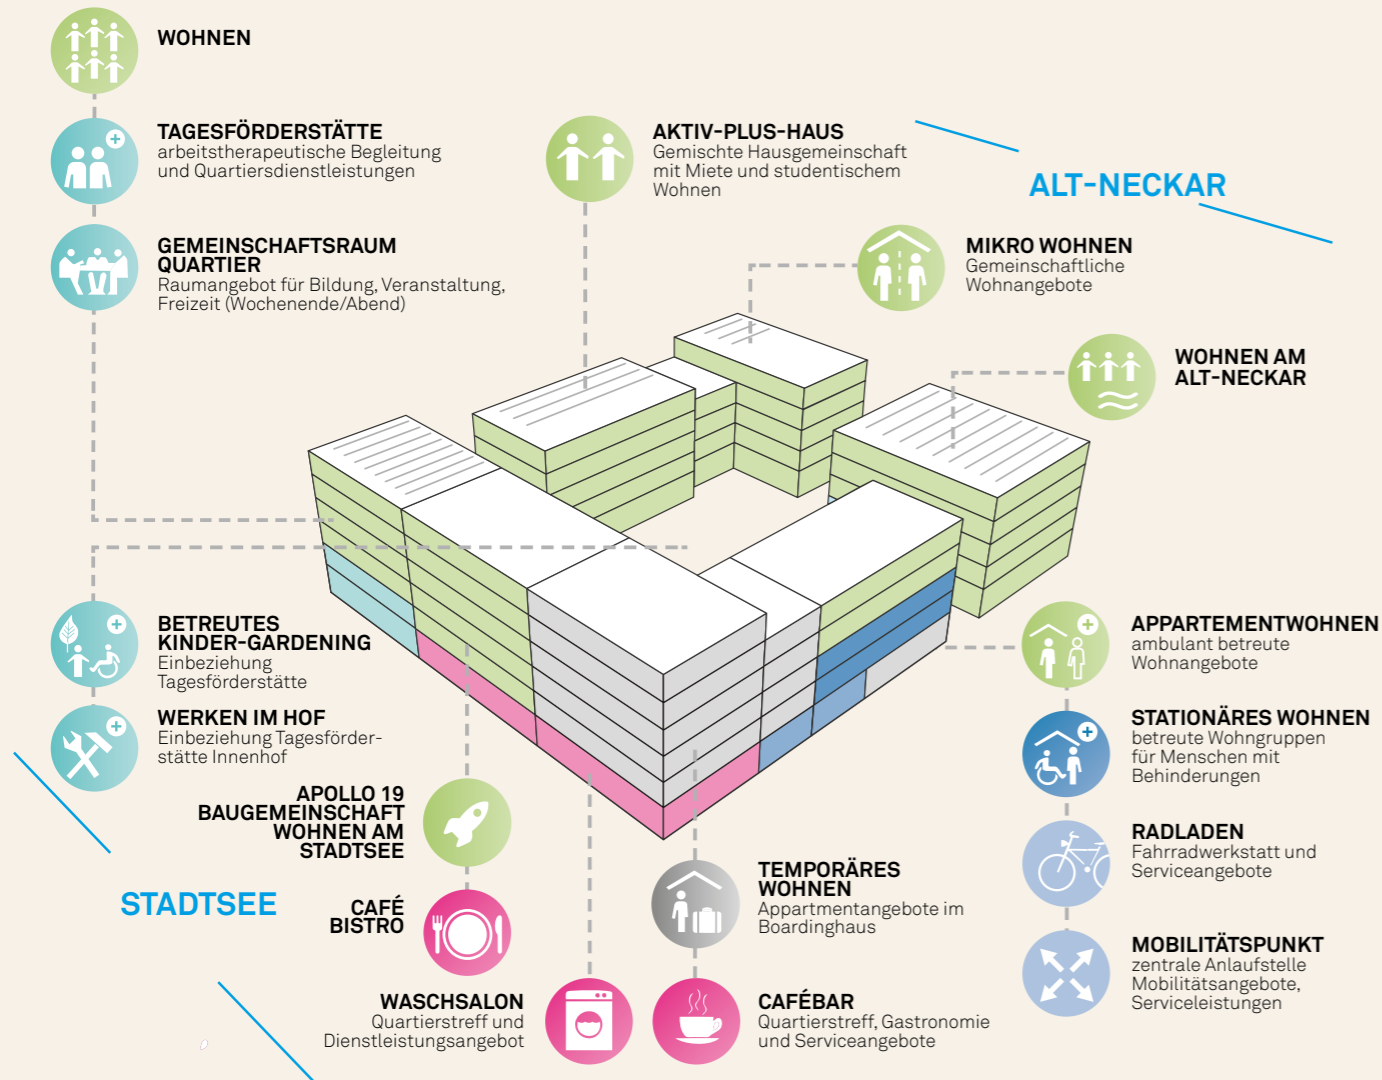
WOHNEN

TAGESFÖRDERSTÄTTE
arbeitstherapeutische Begleitung und Quartiersdienstleistungen

GEMEINSCHAFTSRAUM QUARTIER
Raumangebot für Bildung, Veranstaltung, Freizeit (Wochenende/Abend)

AKTIV-PLUS-HAUS
Gemischte Hausgemeinschaft mit Miete und studentischem Wohnen

ALT-NECKAR

MIKRO WOHNEN
Gemeinschaftliche Wohnangebote

WOHNEN AM ALT-NECKAR

BETREUTES KINDER-GARDENING
Einbeziehung Tagesförderstätte

WERKEN IM HOF
Einbeziehung Tagesförderstätte Innenhof

APOLLO 19 BAUGEMEINSCHAFT WOHNEN AM STADTSEE

STADTSEE

CAFÉ BISTRO

WASCHSALON
Quartierstreff und Dienstleistungsangebot

TEMPORÄRES WOHNEN
Appartmentangebote im Boardinghaus

CAFÉBAR
Quartierstreff, Gastronomie und Serviceangebote

APPARTEMENTWOHNEN
ambulant betreute Wohnangebote

STATIONÄRES WOHNEN
betreute Wohngruppen für Menschen mit Behinderungen

RADLADEN
Fahrradwerkstatt und Serviceangebote

MOBILITÄTSPUNKT
zentrale Anlaufstelle Mobilitätsangebote, Serviceleistungen